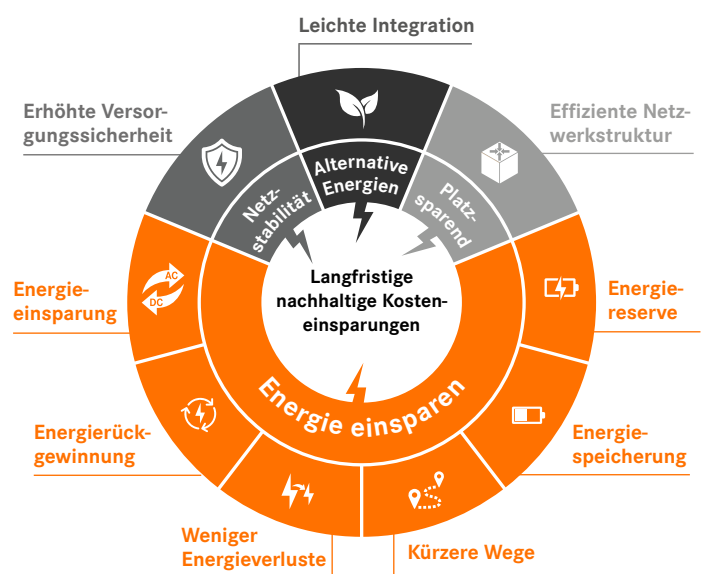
Leichte Integration

Erhöhte Versorgungssicherheit

Effiziente Netzwerkstruktur

Netzstabilität

Alternative Energien

Platzsparend

Langfristige nachhaltige Kosteneinsparungen

AC
DC

Energieeinsparung

Energiereserve

Energie einsparen

Energierückgewinnung

Energiespeicherung

Weniger Energieverluste

Kürzere Wege